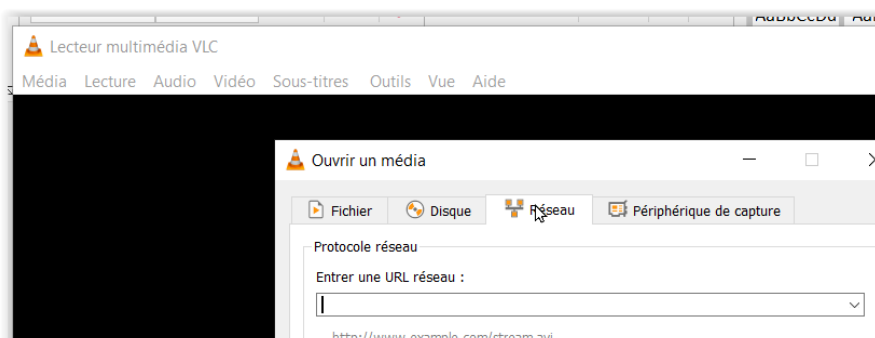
AaBbCcDd Aa

Lecteur multimédia VLC

Média Lecture Audio Vidéo Sous-titres Outils Vue Aide

Ouvrir un média

Fichier Disque Réseau Périphérique de capture

Protocole réseau

Entrer une URL réseau :

http://www.example.com/stream.avi